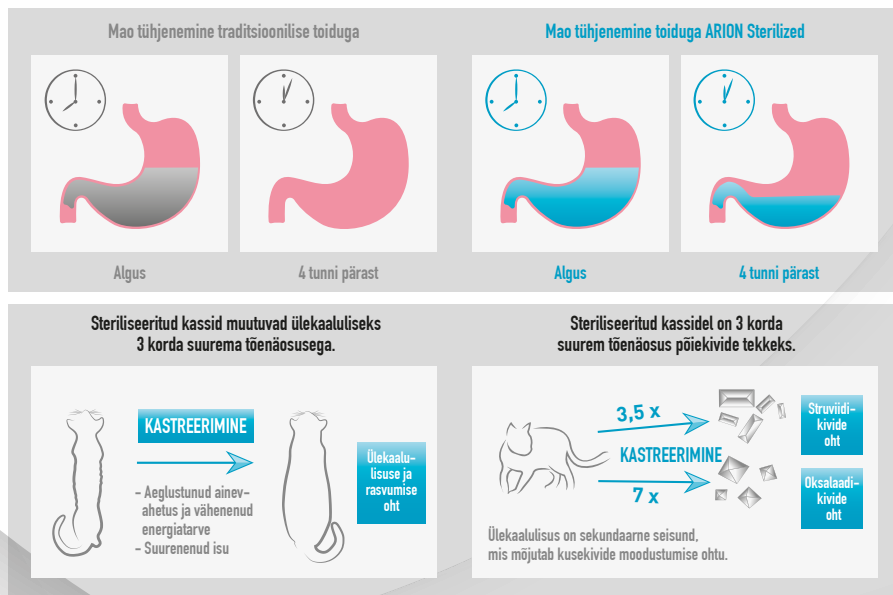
Mao tühjenemine traditsioonilise toiduga

Algus

4 tunni pärast

Mao tühjenemine toiduga ARION Sterilized

Algus

4 tunni pärast

Steriliseeritud kassid muutuvad ülekaaluliseks 3 korda suurema tõenäosusega.

KASTREERIMINE

– Aeglustunud ainevahetus ja vähenenud energiatarve
– Suurenenud isu

Ülekaalulisuse ja rasvumise oht

Steriliseeritud kassidel on 3 korda suurem tõenäosus põiekivide tekkeks.

3,5 x

KASTREERIMINE

7 x

Struviidikivide oht

Oksalaadikivide oht

Ülekaalulisus on sekundaarne seisund, mis mõjutab kusekivide moodustumise ohtu.